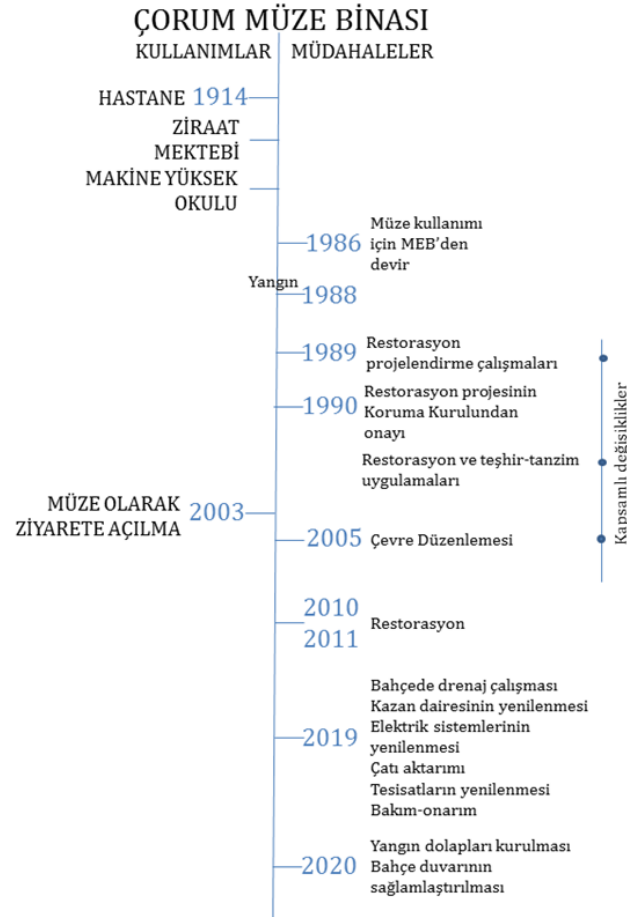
ÇORUM MÜZE BİNASI

KULLANIMLAR MÜDAHALELER

HASTANE 1914

ZİRAAT MEKTEBİ

MAKİNE YÜKSEK OKULU

1986 Müze kullanımı için MEB'den devir

Yangın 1988

1989 Restorasyon projelendirme çalışmaları

1990 Restorasyon projesinin Koruma Kurulundan onayı

Restorasyon ve teşhir-tanzim uygulamaları

MÜZE OLARAK ZİYARETE AÇILMA 2003

2005 Çevre Düzenlemesi

Kapsamlı değişiklikler

2010
2011 Restorasyon

2019 Bahçede drenaj çalışması
Kazan dairesinin yenilenmesi
Elektrik sistemlerinin yenilenmesi
Çatı aktarımı
Tesisatların yenilenmesi
Bakım-onarım

2020 Yangın dolapları kurulması
Bahçe duvarının sağlamlaştırılması